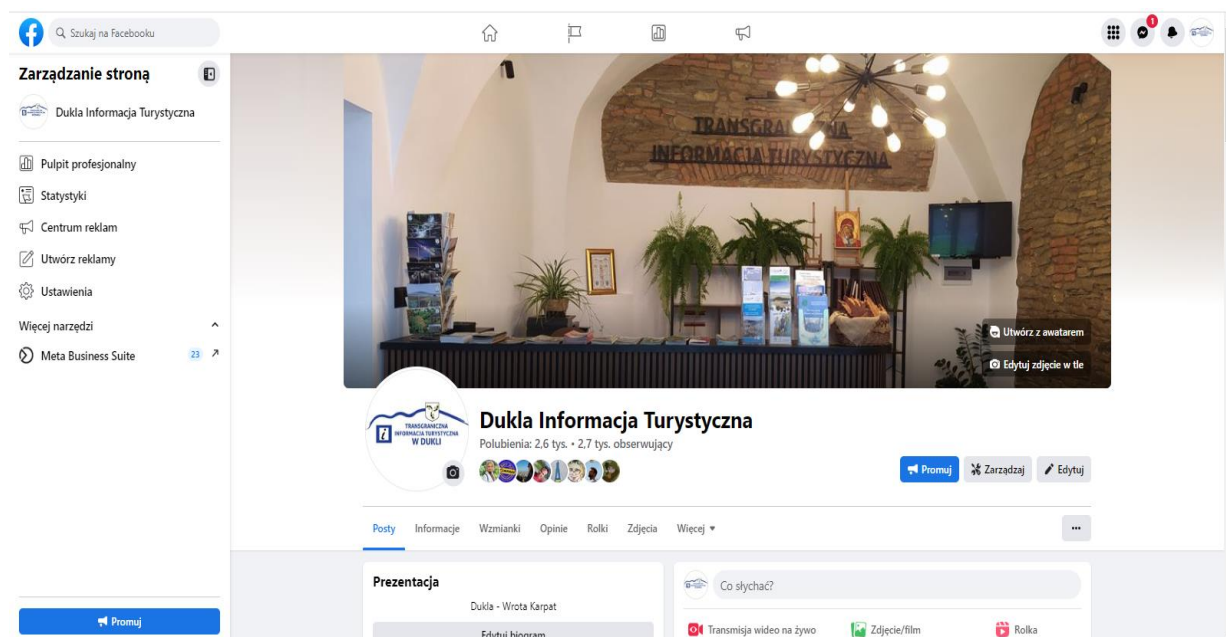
Szukaj na Facebooku

1

Zarządzanie stroną

Dukla Informacja Turystyczna

Pulpit profesjonalny

Statystyki

Centrum reklam

Utwórz reklamy

Ustawienia

Więcej narzędzi

Meta Business Suite 23

Promuj

TRANSGRANICZNA INFORMACJA TURYSTYCZNA

Utwórz z awatarem

Edytuj zdjęcie w tle

TRANSGRANICZNA INFORMACJA TURYSTYCZNA W DUKLI

Dukla Informacja Turystyczna

Polubienia: 2,6 tys. • 2,7 tys. obserwujący

Promuj Zarządzaj Edytuj

Posty Informacje Wzmianki Opinie Rolki Zdjęcia Więcej ▾

...

Prezentacja

Dukla - Wrota Karpat

Edytuj biogram

Co słychać?

Transmisja wideo na żywo Zdjęcie/film Rolka